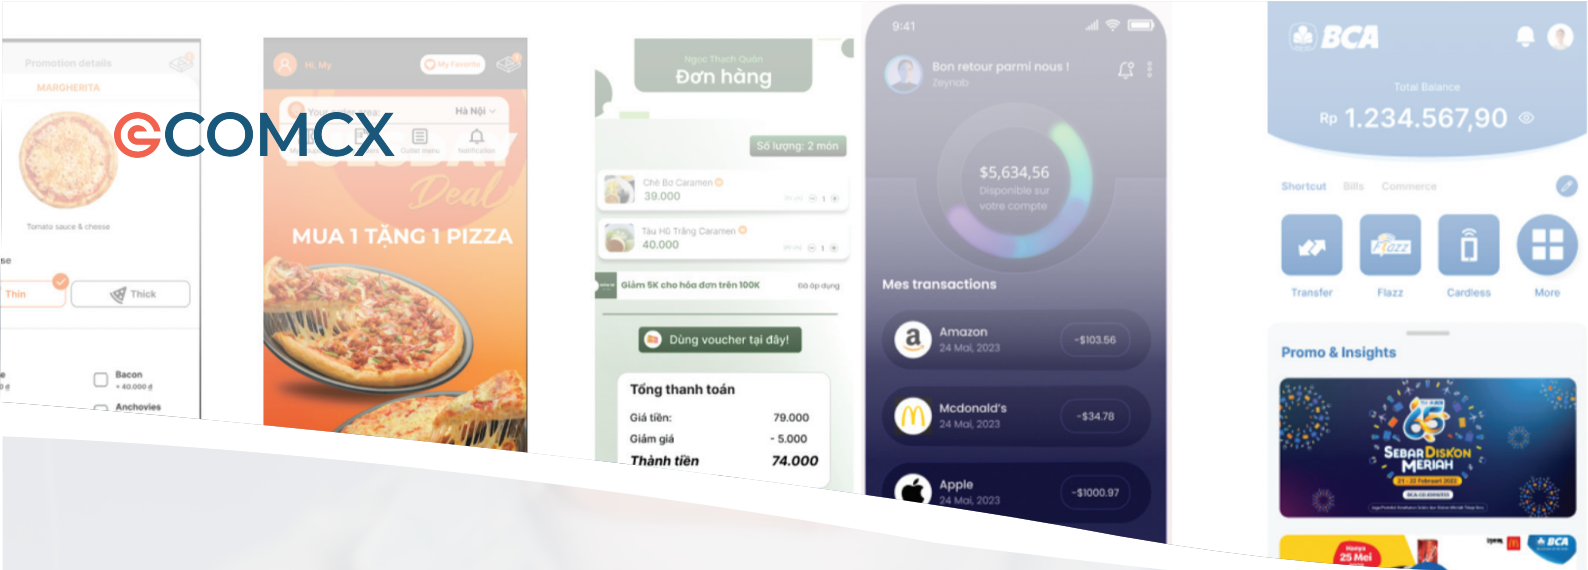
COMCX

Promotion details
MARGHERITA
Tomato sauce & cheese
Thin
Thick
Bacon
+ 40.000 đ
Anchovies

Hi, My
My Favorite
Your order area
Hà Nội
Outlet menu
Notification
Deal
MUA 1 TẶNG 1 PIZZA

Ngọc Thạch Quán
Đơn hàng
Số lượng: 2 món
Chè Bơ Caramen
39.000
Tàu Hũ Trắng Caramen
40.000
Giảm 5K cho hóa đơn trên 100K
Đã áp dụng
Dùng voucher tại đây!
Tổng thanh toán
Giá tiền: 79.000
Giảm giá - 5.000
Thành tiền 74.000

9:41
Bon retour parmi nous !
Zeynab
$5,634,56
Disponible sur votre compte
Mes transactions
Amazon
24 Mai, 2023
-$103.56
Mcdonald's
24 Mai, 2023
-$34.78
Apple
24 Mai, 2023
-$1000.97

BCA
Total Balance
Rp 1.234.567,90
Shortcut
Bills
Commerce
Transfer
Flazz
Cardless
More
Promo & Insights
SEBAR DISKON MERIAH
25 Mei
BCA